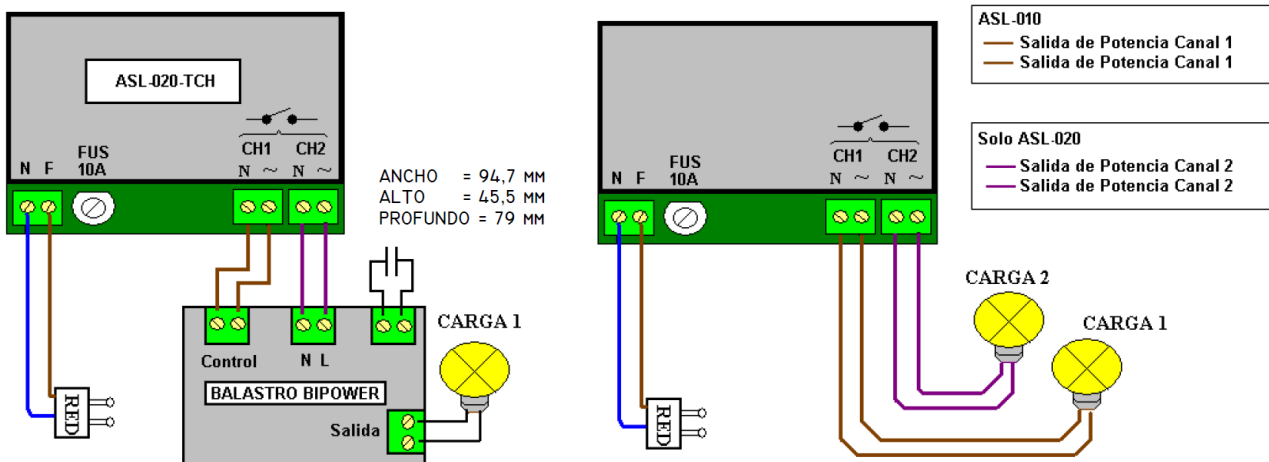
ASL-020-TCH

N F FUS 10A

CH1 CH2
N ~ N ~

ANCHO = 94,7 MM
ALTO = 45,5 MM
PROFUNDO = 79 MM

CARGA 1

Control N L

BALASTRO BIPOWER

Salida

RED

ASL-010
Salida de Potencia Canal 1
Salida de Potencia Canal 1

Solo ASL-020
Salida de Potencia Canal 2
Salida de Potencia Canal 2

N F FUS 10A

CH1 CH2
N ~ N ~

CARGA 2

CARGA 1

RED